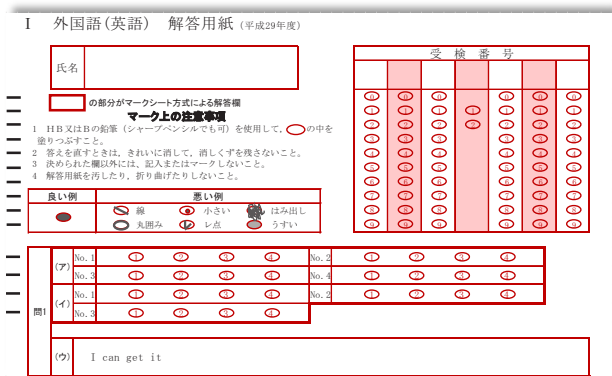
I　外国語(英語)　解答用紙 (平成29年度)

氏名

受　検　番　号

| | | | | | | |
|---|---|---|---|---|---|---|
| 0 | 0 | 0 | | 0 | 0 | 0 |
| 1 | 1 | 1 | 1 | 1 | 1 | 1 |
| 2 | 2 | 2 | 2 | 2 | 2 | 2 |
| 3 | 3 | 3 | | 3 | 3 | 3 |
| 4 | 4 | 4 | | 4 | 4 | 4 |
| 5 | 5 | 5 | | 5 | 5 | 5 |
| 6 | 6 | 6 | | 6 | 6 | 6 |
| 7 | 7 | 7 | | 7 | 7 | 7 |
| 8 | 8 | 8 | | 8 | 8 | 8 |
| 9 | 9 | 9 | | 9 | 9 | 9 |

の部分がマークシート方式による解答欄

マーク上の注意事項

1　HB又はBの鉛筆（シャープペンシルでも可）を使用して，○の中を塗りつぶすこと。
2　答えを直すときは，きれいに消して，消しくずを残さないこと。
3　決められた欄以外には，記入またはマークしないこと。
4　解答用紙を汚したり，折り曲げたりしないこと。

| 良い例 | 悪い例 |
|---|---|
| ● | 線　小さい　はみ出し　丸囲み　レ点　うすい |

問1
(ア) No. 1　1 2 3 4　No. 2　1 2 3 4
No. 3　1 2 3 4　No. 4　1 2 3 4
(イ) No. 1　1 2 3 4　No. 2　1 2 3 4
No. 3　1 2 3 4
(ウ)　I can get it